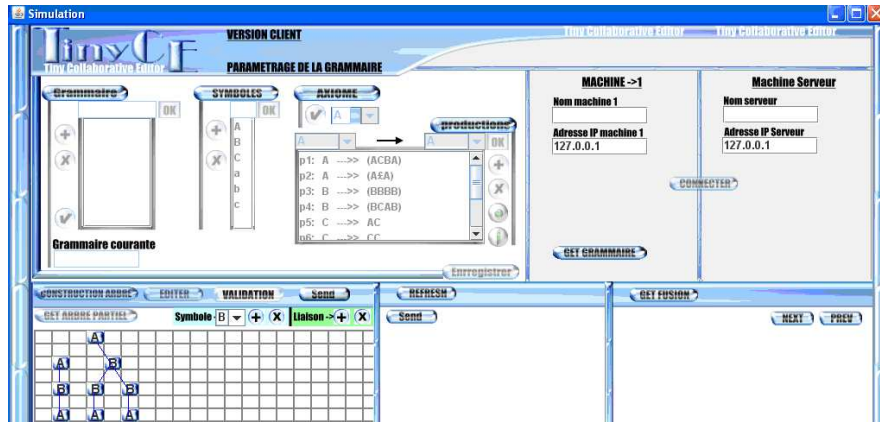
Simulation

TinyCE
Tiny Collaborative Editor

VERSION CLIENT

PARAMETRAGE DE LA GRAMMAIRE

Tiny Collaborative Editor Tiny Collaborative Editor

Grammaire OK

Grammaire courante

SYMBOLES OK
A
B
C
a
b
c

AXIOME
A

productions
A → A OK
p1: A --->> (ACBA)
p2: A --->> (A£A)
p3: B --->> (BBBB)
p4: B --->> (BCAB)
p5: C --->> AC
p6: C --->> CC

Enregistrer

MACHINE ->1
Nom machine 1
Adresse IP machine 1
127.0.0.1

Machine Serveur
Nom serveur
Adresse IP Serveur
127.0.0.1

CONNECTER

GET GRAMMAIRE

CONSTRUCTION ARBRE EDITER VALIDATION Send

GET ARBRE PARTIEL Symbole B Liaison ->

A
A B
B B B
A A A

REFRESH
Send

GET FUSION
NEXT PREV